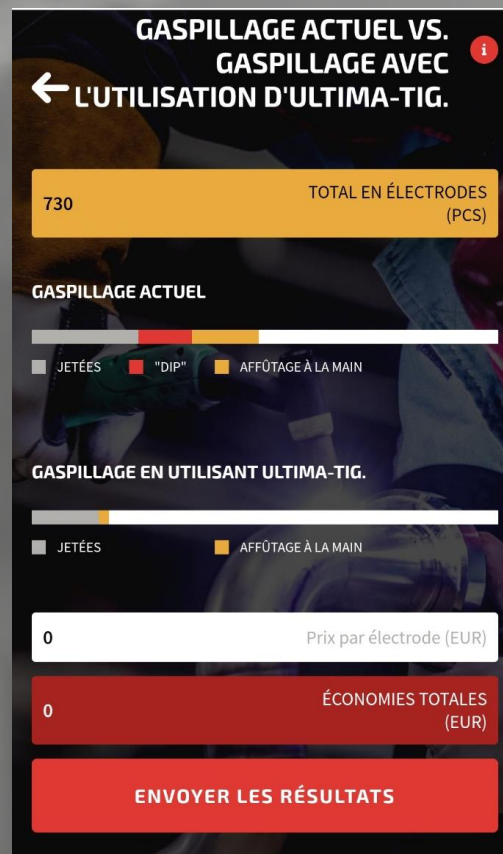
GASPILLAGE ACTUEL VS. GASPILLAGE AVEC L'UTILISATION D'ULTIMA-TIG.

i

730

TOTAL EN ÉLECTRODES (PCS)

GASPILLAGE ACTUEL

JETÉES "DIP" AFFÛTAGE À LA MAIN

GASPILLAGE EN UTILISANT ULTIMA-TIG.

JETÉES AFFÛTAGE À LA MAIN

0

Prix par électrode (EUR)

0

ÉCONOMIES TOTALES (EUR)

ENVOYER LES RÉSULTATS